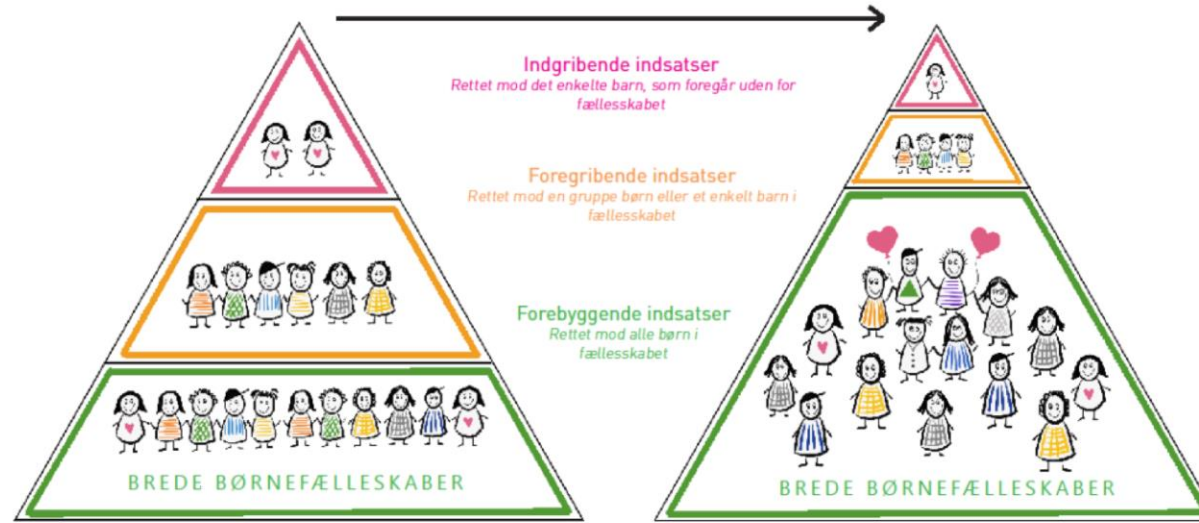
Indgribende indsatser
Rettet mod det enkelte barn, som foregår uden for fællesskabet

Foregribende indsatser
Rettet mod en gruppe børn eller et enkelt barn i fællesskabet

Forebyggende indsatser
Rettet mod alle børn i fællesskabet

BREDE BØRNEFÆLLESKABER

BREDE BØRNEFÆLLESKABER